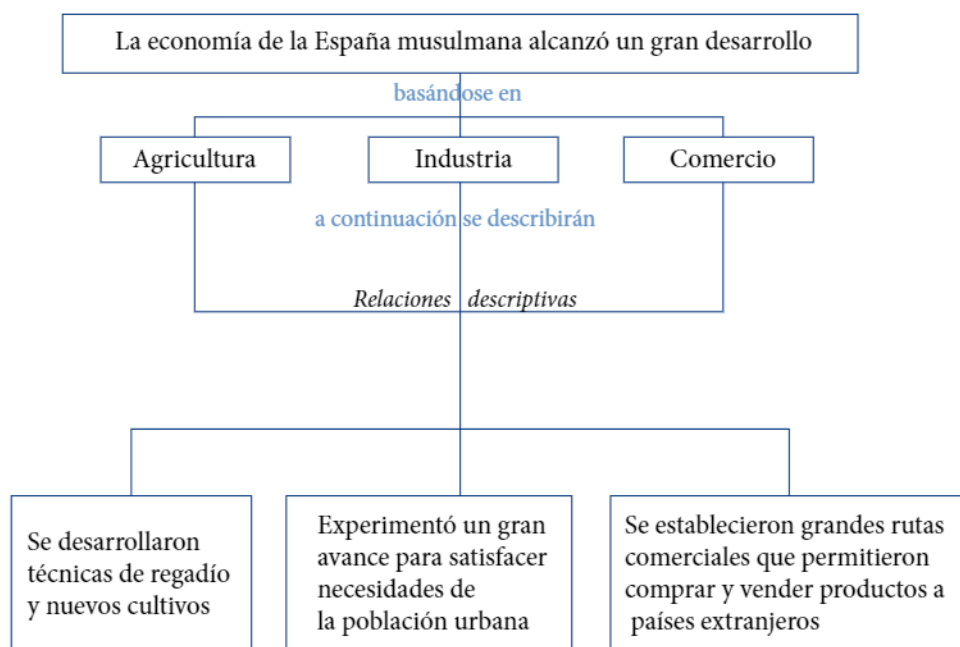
La economía de la España musulmana alcanzó un gran desarrollo

basándose en

Agricultura

Industria

Comercio

a continuación se describirán

Relaciones descriptivas

Se desarrollaron técnicas de regadío y nuevos cultivos

Experimentó un gran avance para satisfacer necesidades de la población urbana

Se establecieron grandes rutas comerciales que permitieron comprar y vender productos a países extranjeros